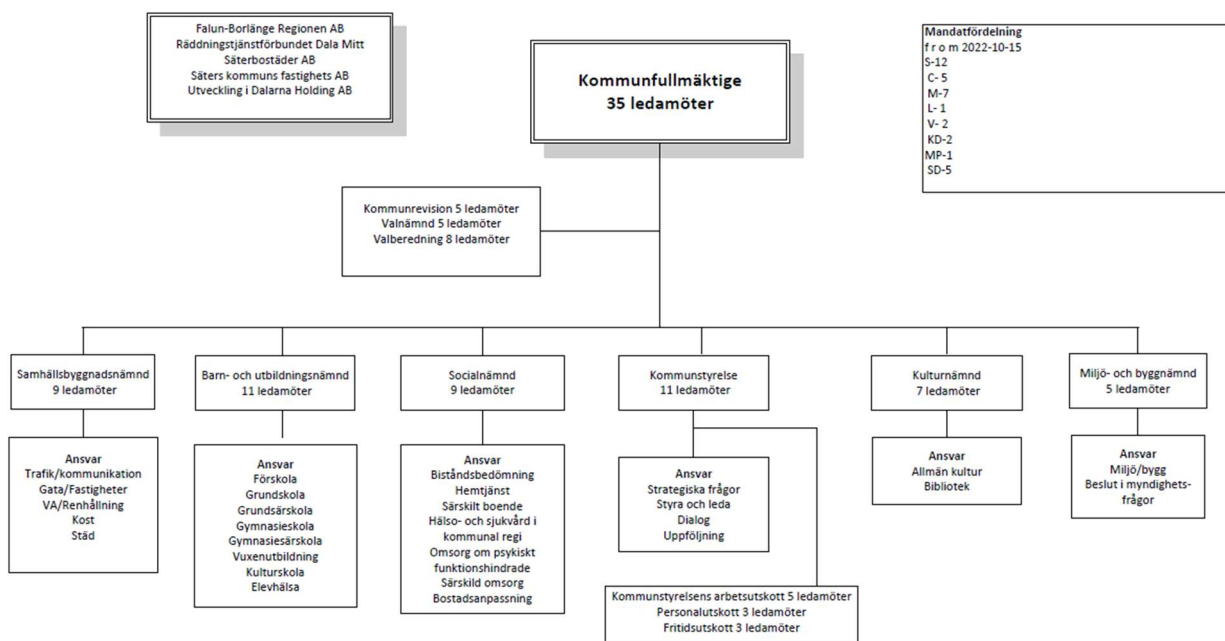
Falun-Borlänge Regionen AB
Räddningstjänstförbundet Dala Mitt
Säterbostäder AB
Säters kommuns fastighets AB
Utveckling i Dalarna Holding AB

Kommunfullmäktige
35 ledamöter

Mandatfördelning
f r o m 2022-10-15
S-12
C- 5
M-7
L- 1
V- 2
KD-2
MP-1
SD-5

Kommunrevision 5 ledamöter
Valnämnd 5 ledamöter
Valberedning 8 ledamöter

Samhällsbyggnadsnämnd
9 ledamöter

Ansvar
Trafik/kommunikation
Gata/Fastigheter
VA/Renhållning
Kost
Städ

Barn- och utbildningsnämnd
11 ledamöter

Ansvar
Förskola
Grundskola
Grundsärskola
Gymnasieskola
Gymnasiesärskola
Vuxenutbildning
Kulturskola
Elevhälsa

Socialnämnd
9 ledamöter

Ansvar
Biståndsbedömning
Hemtjänst
Särskilt boende
Hälso- och sjukvård i kommunal regi
Omsorg om psykiskt funktionshindrade
Särskild omsorg
Bostadsanpassning

Kommunstyrelse
11 ledamöter

Ansvar
Strategiska frågor
Styra och leda
Dialog
Uppföljning

Kommunstyrelsens arbetsutskott 5 ledamöter
Personalutskott 3 ledamöter
Fritidsutskott 3 ledamöter

Kulturnämnd
7 ledamöter

Ansvar
Allmän kultur
Bibliotek

Miljö- och byggnämnd
5 ledamöter

Ansvar
Miljö/bygg
Beslut i myndighetsfrågor